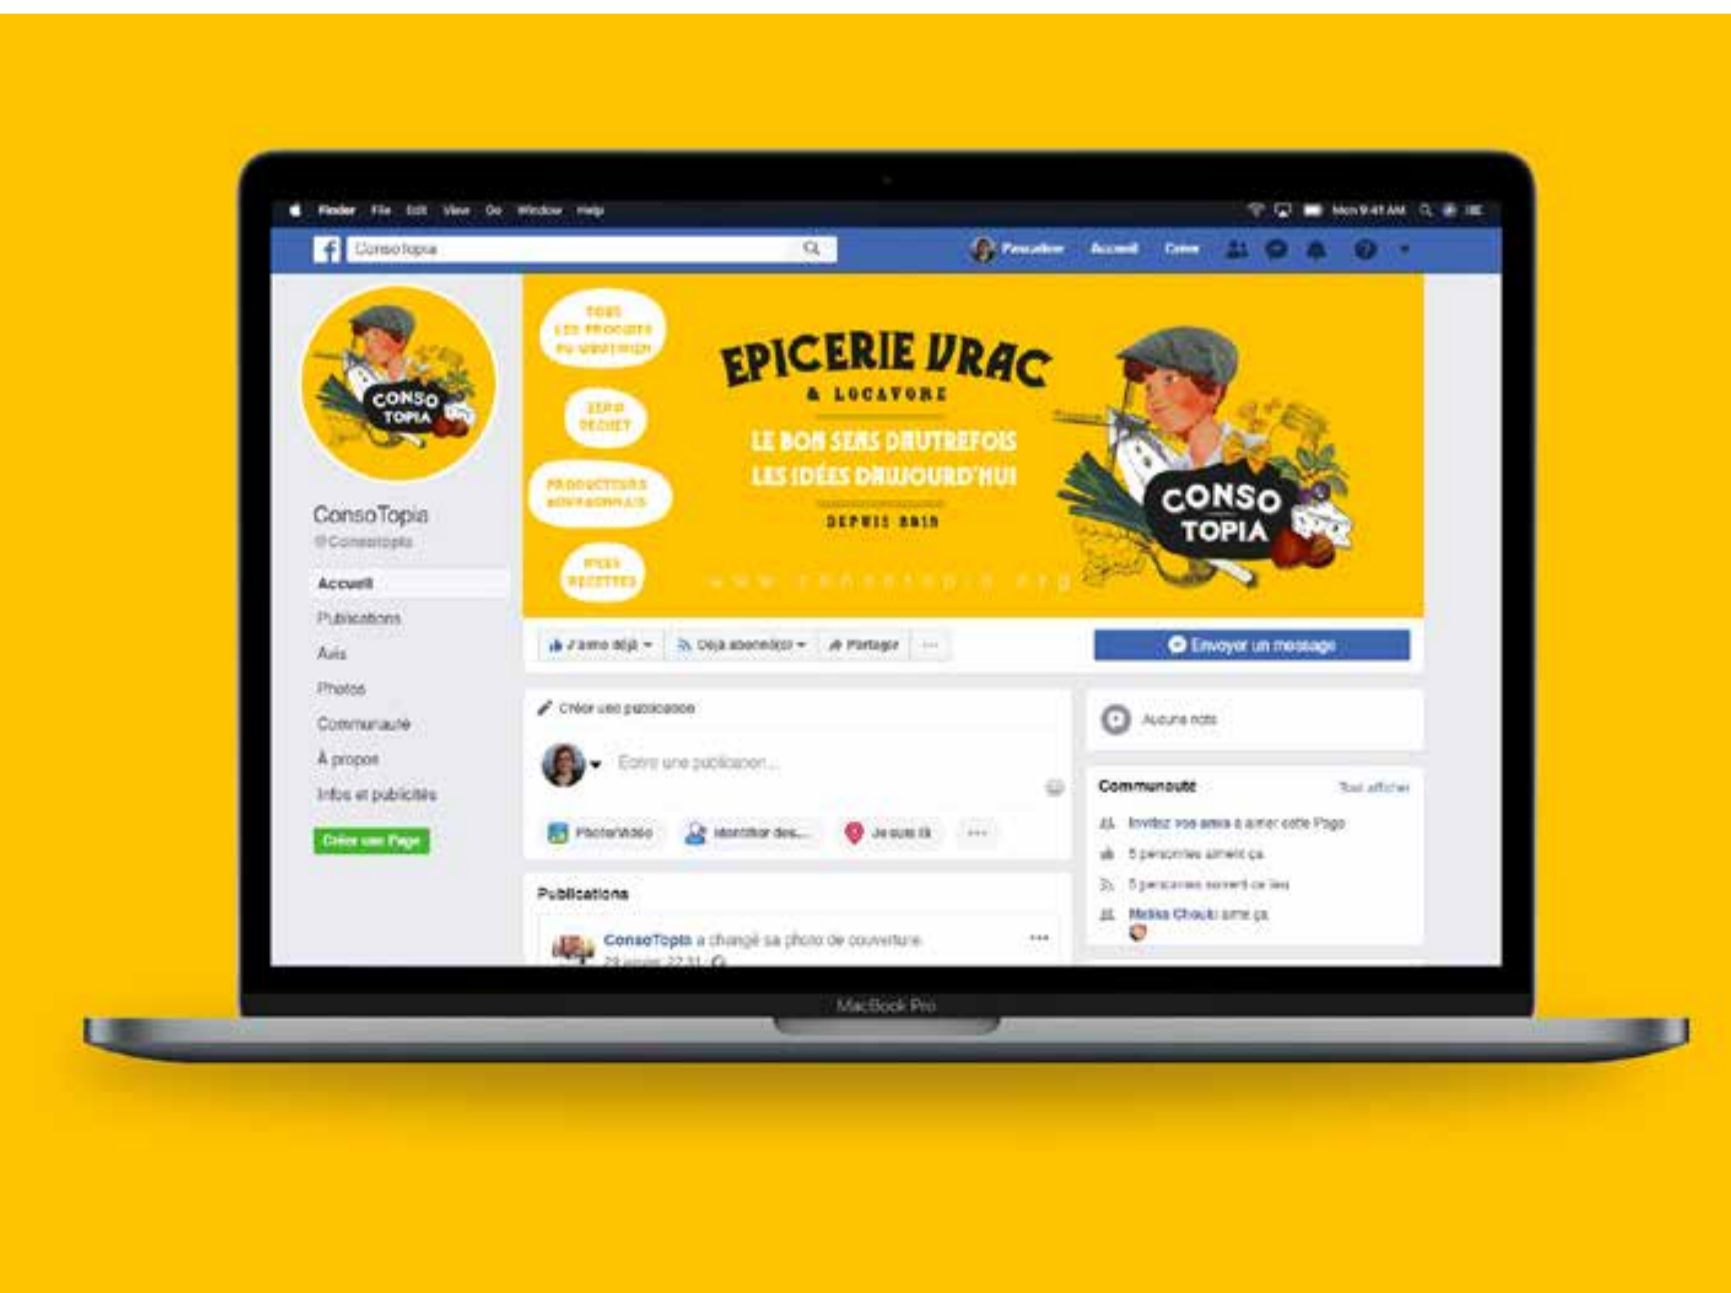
Finder File Edit View Go Window Help

Mon 9:41 AM

Consotopia

Accueil Créer

CONSO TOPIA

ConsoTopia
@Consotopia

Accueil
Publications
Avis
Photos
Communauté
À propos
Infos et publicités

Créer une Page

TOUS LES PRODUITS DU QUOTIDIEN

ZERO DECHET

PRODUCTEURS REGIONAUX

IDEES RECETTES

EPICERIE VRAC
& LOCAVORE

LE BON SENS D'AUTREFOIS
LES IDÉES D'AUJOURD'HUI

DEPUIS 2019

www.consotopia.org

CONSO TOPIA

J'aime déjà
Déjà abonné(e)
Partager
...

Envoyer un message

Créer une publication

Écrire une publication...

Photo/vidéo
Identifier des...
Je suis là
...

Aucune note

Communauté
Tout afficher

Invitez vos amis à aimer cette Page
5 personnes aiment ça
5 personnes suivent ce lieu
Melisa Chaub aime ça

Publications

ConsoTopia a changé sa photo de couverture.
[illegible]

MacBook Pro